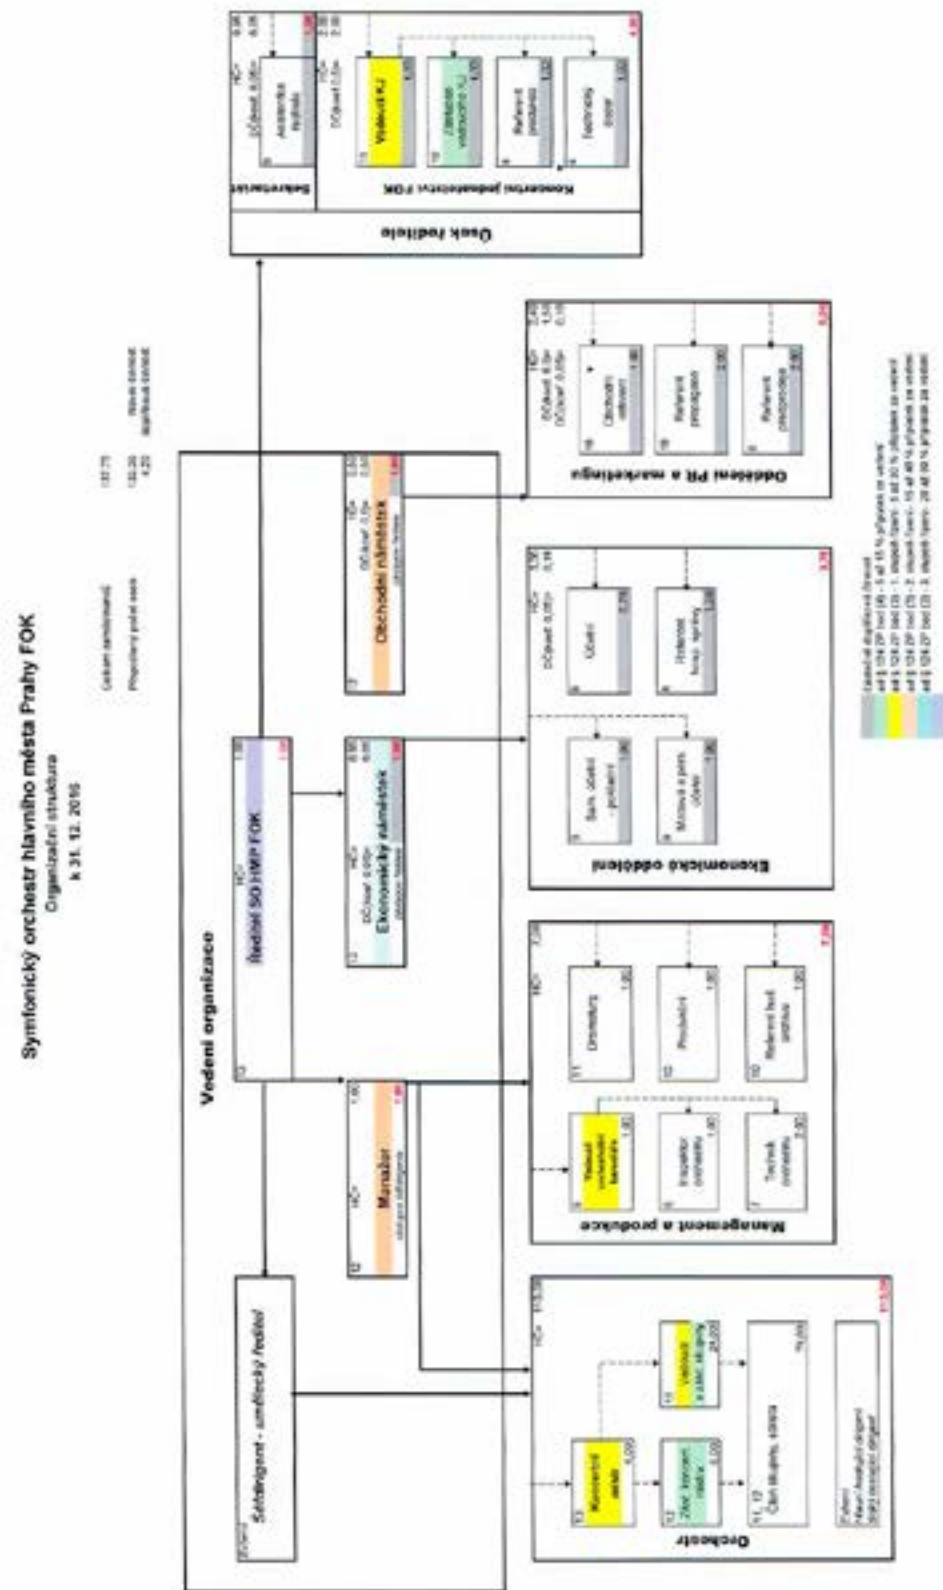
Symfonický orchestr hlavního města Prahy FOK
Organizační struktura
k 31. 12. 2016

Vedení organizace

Šéfdirigent - umělecký ředitel

Ředitel SO HMP FOK

Manažer

Ekonomický náměstek

Obchodní náměstek

Úsek ředitele

Sekretariát

Koncertní jednatelství FOK

Vedoucí KJ

Orchestr

Koncertní mistr

Členové orchestru

Management a produkce

Dramaturg

Produkční

Inspektor orchestru

Technik orchestru

Ekonomické oddělení

Účetní

Mzdová a pers. účetní

Oddělení PR a marketingu

Obchodní ředitel

Referent propagace

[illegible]